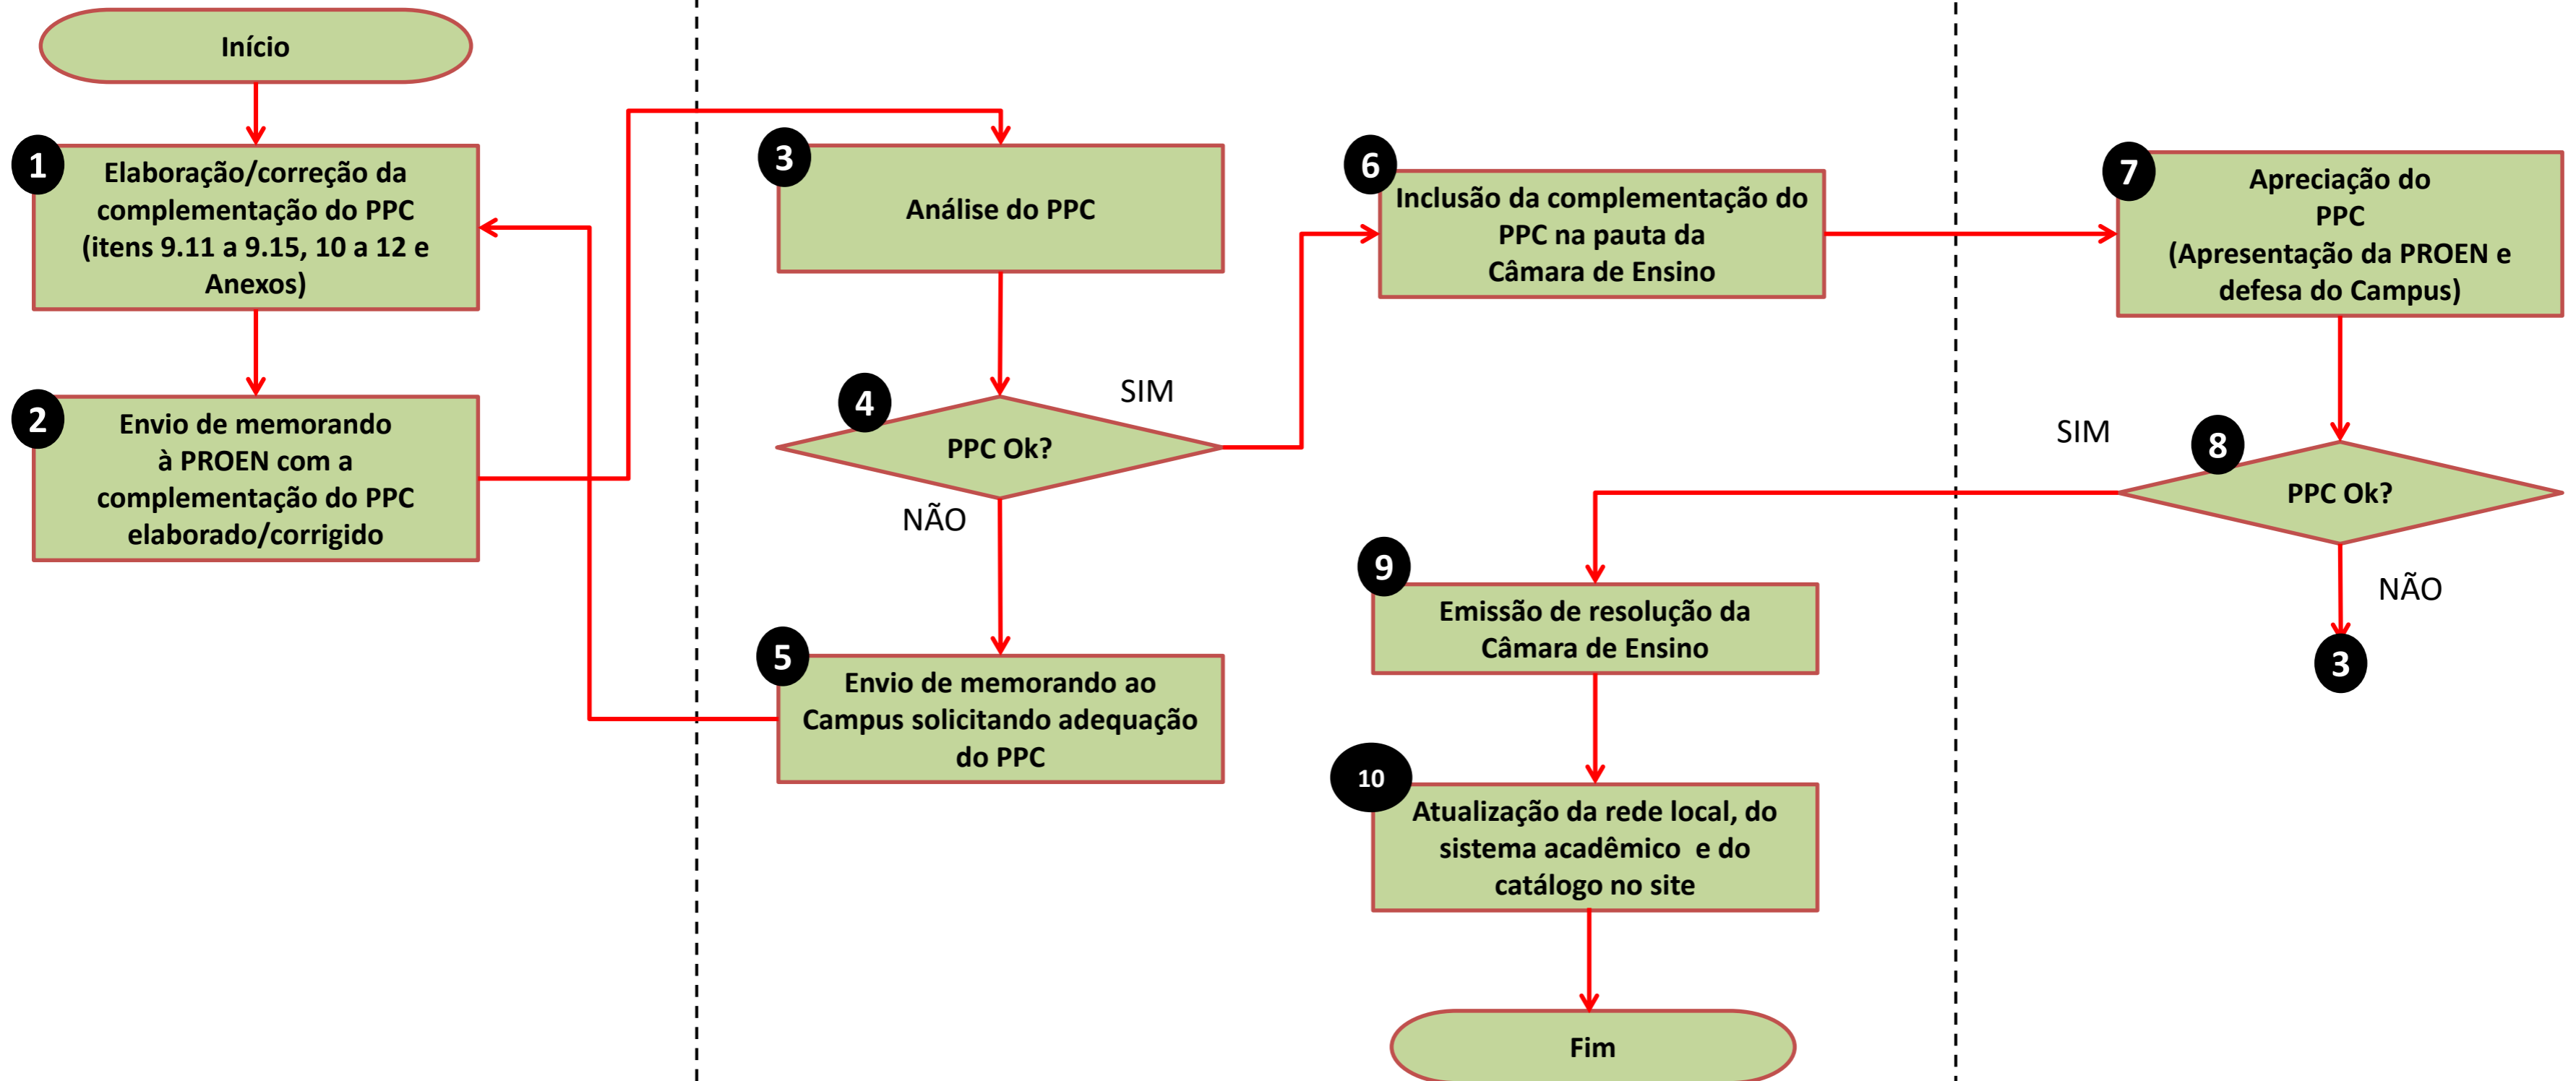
Início

1
Elaboração/correção da complementação do PPC (itens 9.11 a 9.15, 10 a 12 e Anexos)

2
Envio de memorando à PROEN com a complementação do PPC elaborado/corrigido

3
Análise do PPC

4
PPC Ok?

SIM

NÃO

5
Envio de memorando ao Campus solicitando adequação do PPC

6
Inclusão da complementação do PPC na pauta da Câmara de Ensino

7
Apreciação do PPC (Apresentação da PROEN e defesa do Campus)

SIM

8
PPC Ok?

NÃO

3

9
Emissão de resolução da Câmara de Ensino

10
Atualização da rede local, do sistema acadêmico e do catálogo no site

Fim